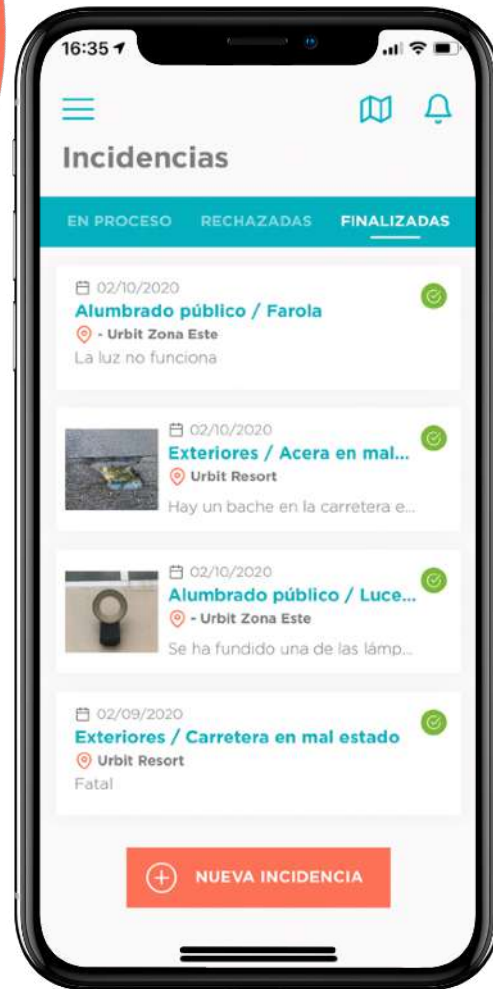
16:35

Incidencias

EN PROCESO RECHAZADAS FINALIZADAS

02/10/2020
Alumbrado público / Farola
- Urbit Zona Este
La luz no funciona

02/10/2020
Exteriores / Acera en mal...
Urbit Resort
Hay un bache en la carretera e...

02/10/2020
Alumbrado público / Luce...
- Urbit Zona Este
Se ha fundido una de las lámp...

02/09/2020
Exteriores / Carretera en mal estado
Urbit Resort
Fatal

NUEVA INCIDENCIA